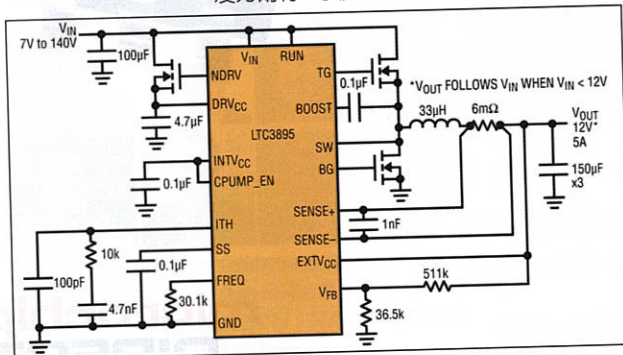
$V_{IN}$
7V to 140V
100µF
$V_{IN}$
RUN
NDRV
TG
0.1µF
*$V_{OUT}$ FOLLOWS $V_{IN}$ WHEN $V_{IN}$ < 12V
$DRV_{CC}$
BOOST
4.7µF
LTC3895
33µH
6mΩ
$V_{OUT}$
12V*
5A
SW
$INTV_{CC}$
BG
0.1µF
CPUMP_EN
150µF
x3
SENSE+
ITH
1nF
SENSE−
10k
SS
0.1µF
$EXTV_{CC}$
100pF
FREQ
511k
4.7nF
30.1k
$V_{FB}$
36.5k
GND